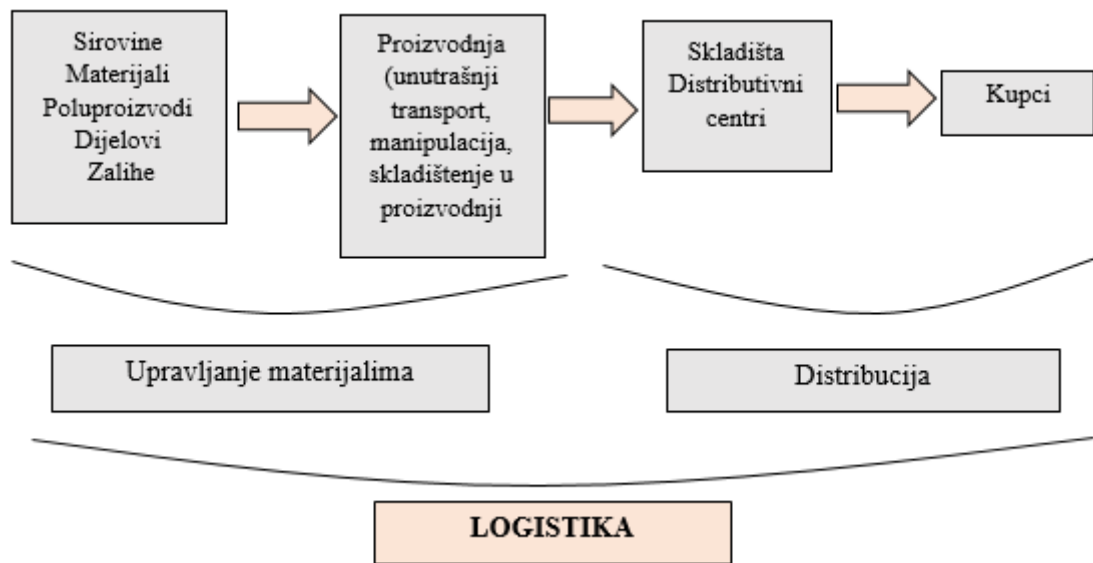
Sirovine
Materijali
Poluproizvodi
Dijelovi
Zalihe

Proizvodnja (unutrašnji transport, manipulacija, skladištenje u proizvodnji

Skladišta
Distributivni centri

Kupci

Upravljanje materijalima

Distribucija

LOGISTIKA